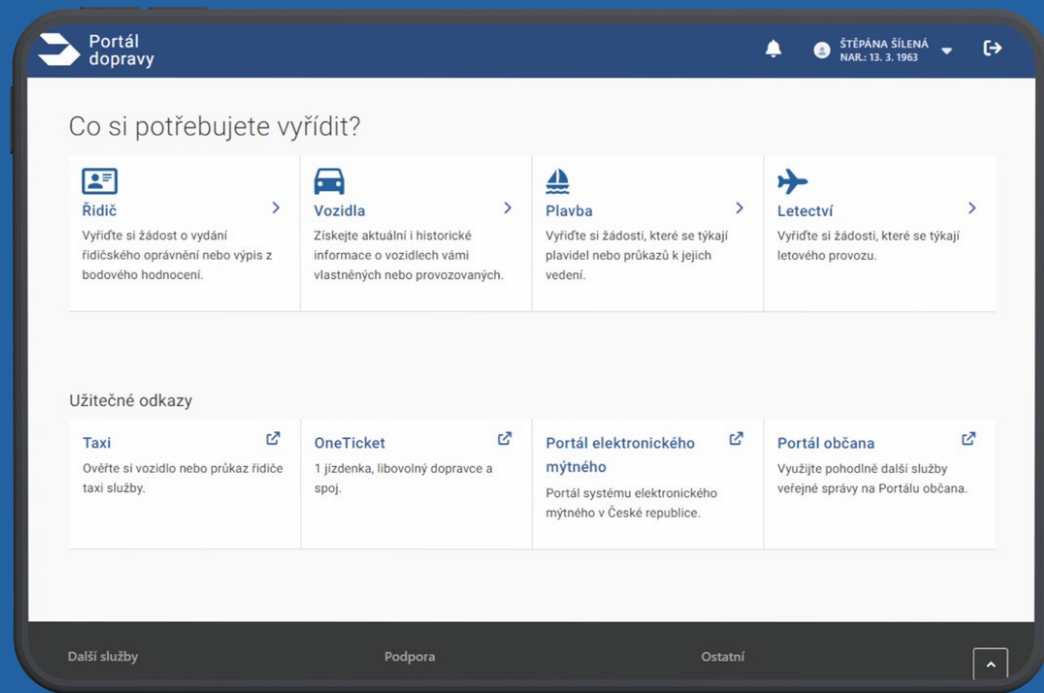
Portál dopravy

ŠTĚPÁNA ŠÍLENÁ
NAR.: 13. 3. 1963

Co si potřebujete vyřídit?

Řidič
Vyřiďte si žádost o vydání řidičského oprávnění nebo výpis z bodového hodnocení.

Vozidla
Získejte aktuální i historické informace o vozidlech vámi vlastněných nebo provozovaných.

Plavba
Vyřiďte si žádosti, které se týkají plavidel nebo průkazů k jejich vedení.

Letectví
Vyřiďte si žádosti, které se týkají letového provozu.

Užitečné odkazy

Taxi
Ověřte si vozidlo nebo průkaz řidiče taxi služby.

OneTicket
1 jízdenka, libovolný dopravce a spoj.

Portál elektronického mýtného
Portál systému elektronického mýtného v České republice.

Portál občana
Využijte pohodlně další služby veřejné správy na Portálu občana.

Další služby

Podpora

Ostatní